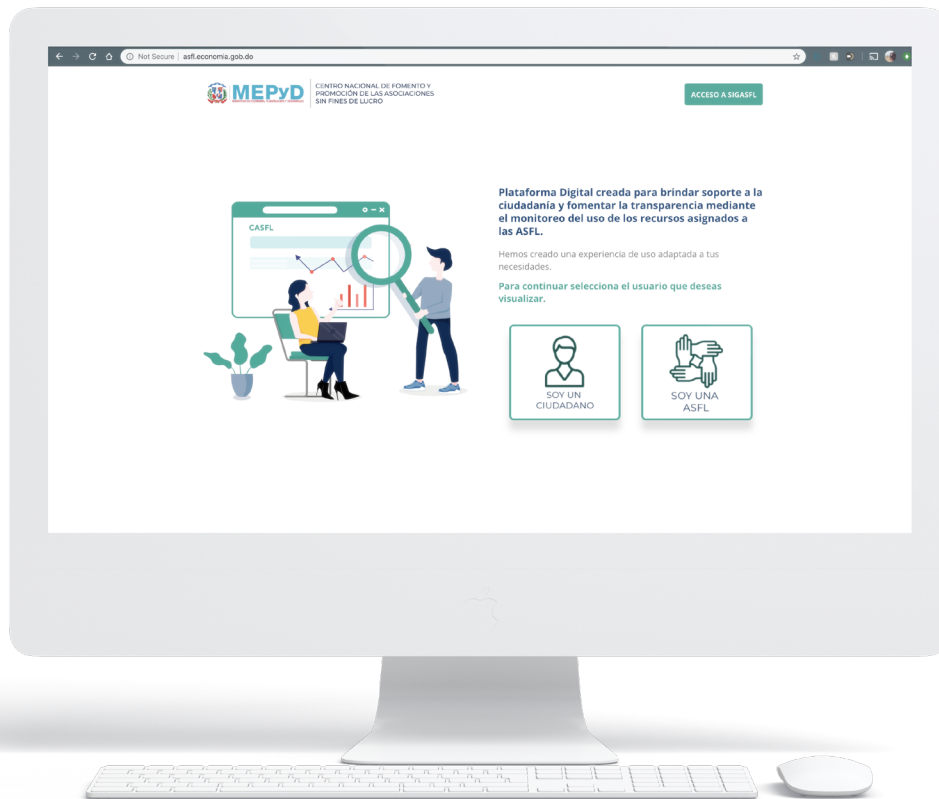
Not Secure | asfl.economia.gob.do

MEPyD
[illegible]

CENTRO NACIONAL DE FOMENTO Y PROMOCIÓN DE LAS ASOCIACIONES SIN FINES DE LUCRO

ACCESO A SIGASFL

CASFL

Plataforma Digital creada para brindar soporte a la ciudadanía y fomentar la transparencia mediante el monitoreo del uso de los recursos asignados a las ASFL.

Hemos creado una experiencia de uso adaptada a tus necesidades.

Para continuar selecciona el usuario que deseas visualizar.

SOY UN CIUDADANO

SOY UNA ASFL